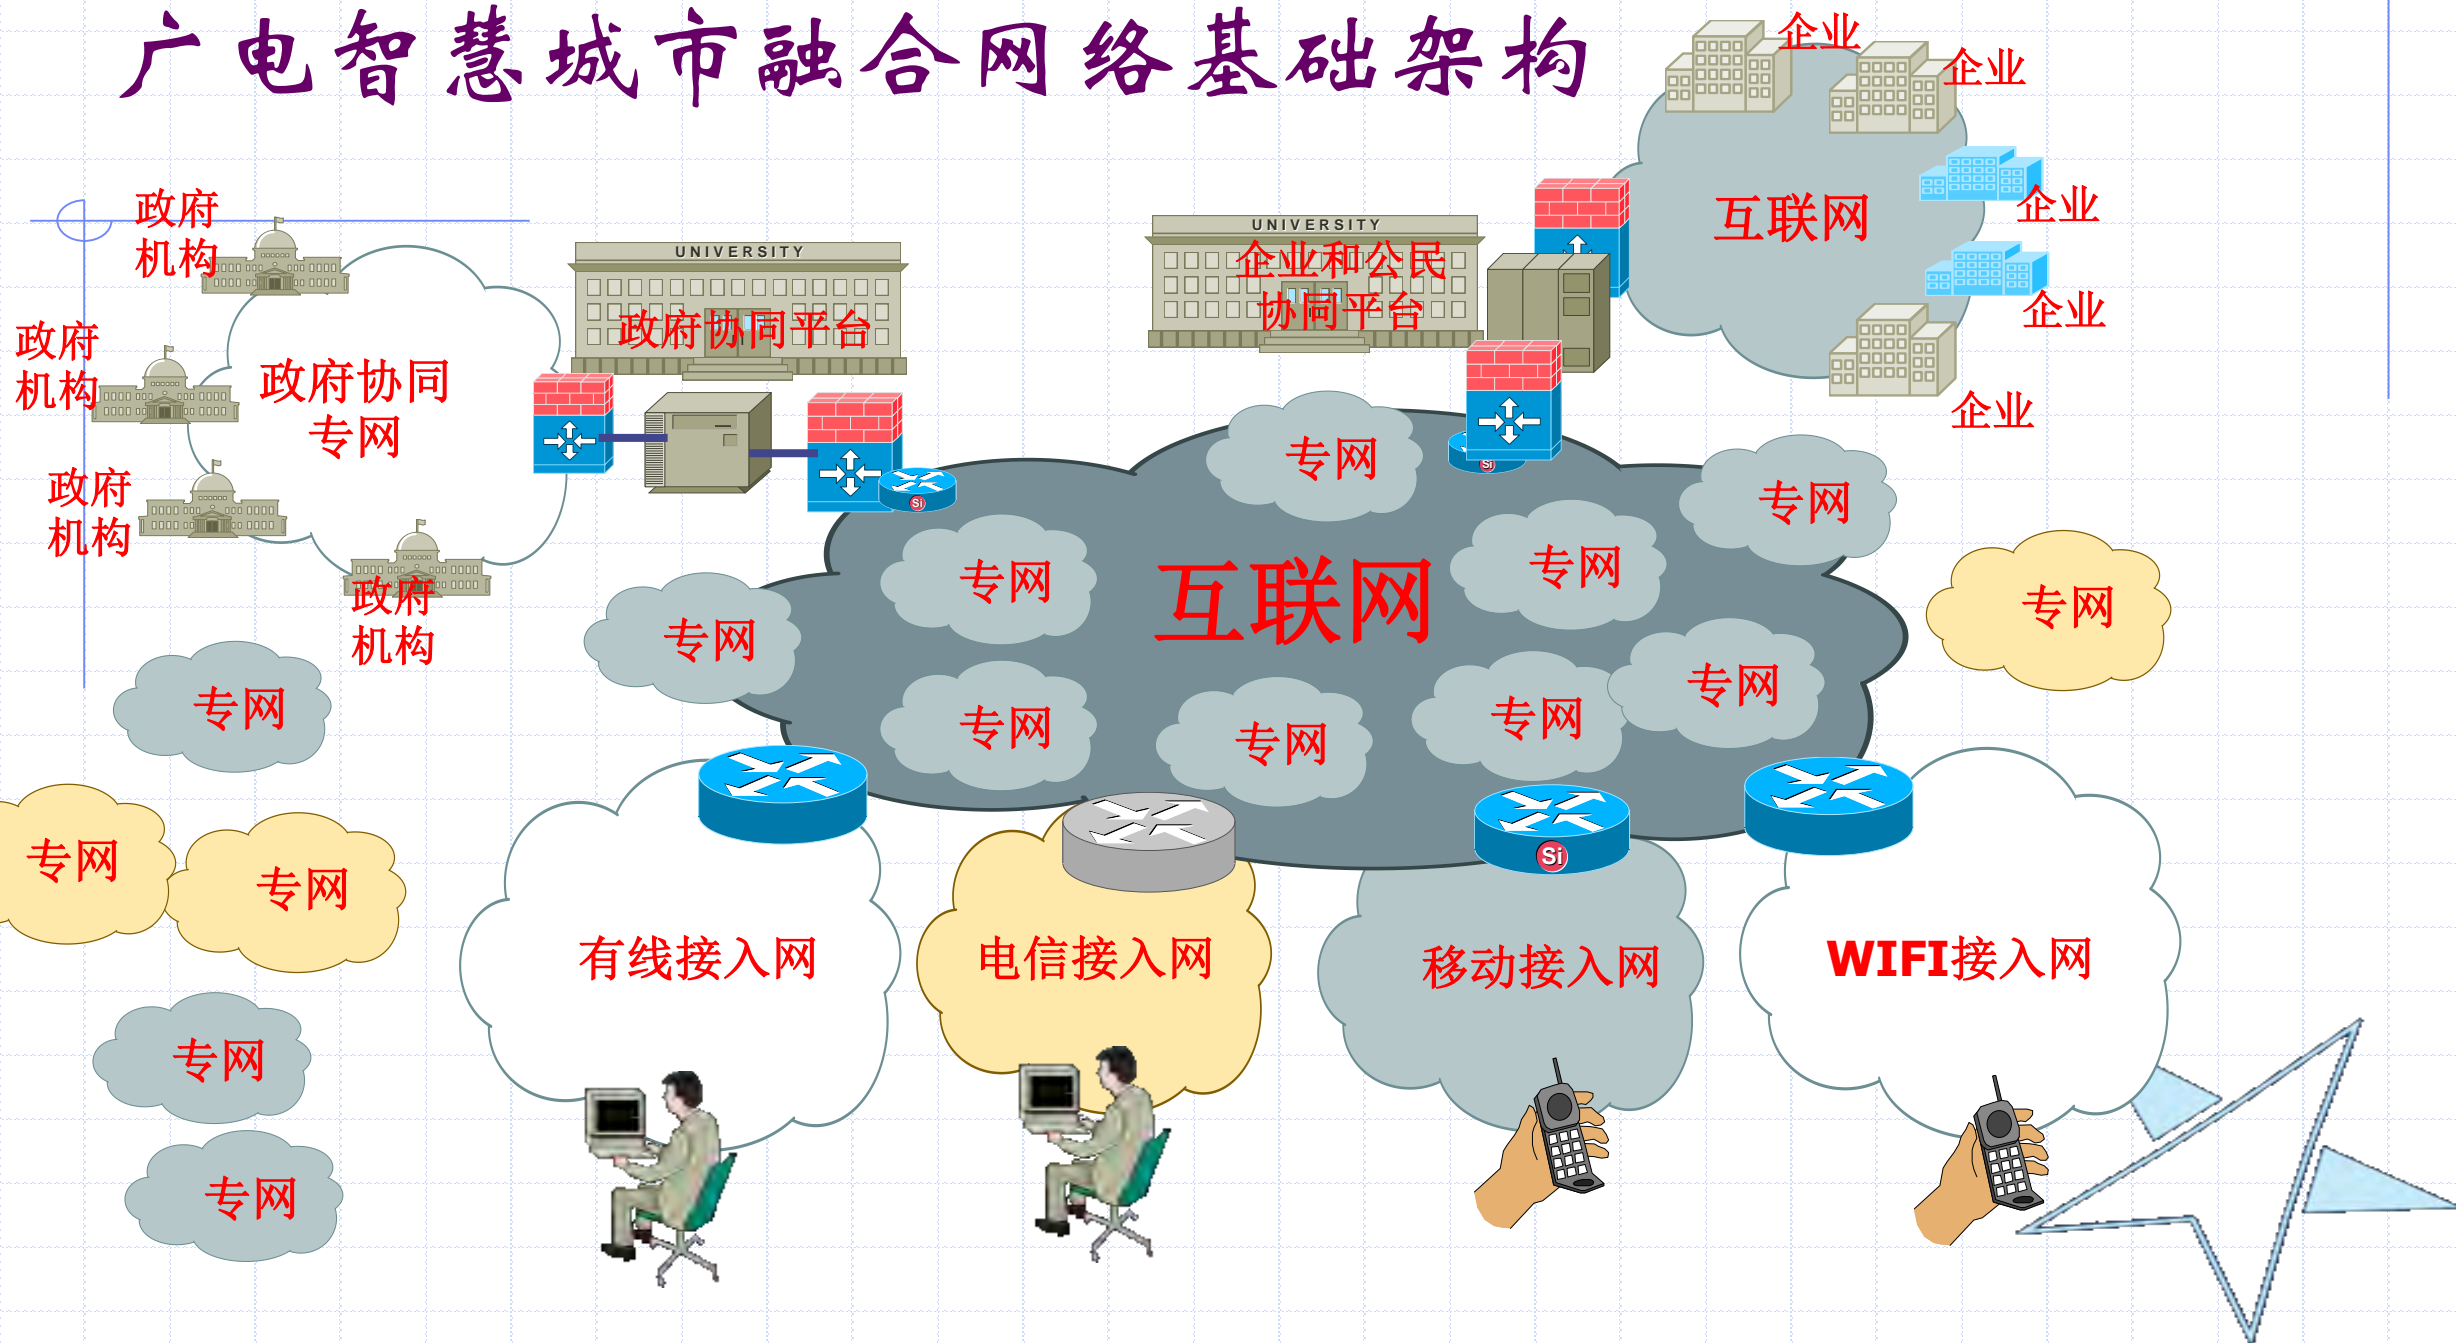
广电智慧城市融合网络基础架构

政府机构
政府机构
政府机构
政府机构
政府协同专网

UNIVERSITY
政府协同平台

UNIVERSITY
企业和公民协同平台

企业
企业
企业
企业
企业
互联网

专网
专网
专网
专网
专网
专网
专网
专网
专网
专网
互联网
专网
专网
专网
专网
专网
专网

有线接入网
电信接入网
移动接入网
WIFI接入网